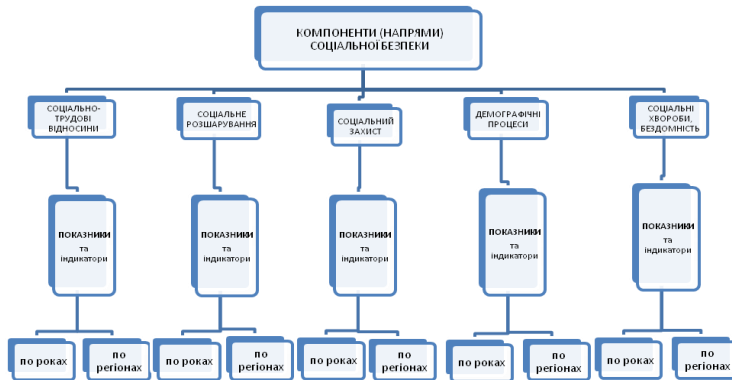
КОМПОНЕНТИ (НАПРЯМИ) СОЦІАЛЬНОЇ БЕЗПЕКИ

СОЦІАЛЬНО-ТРУДОВІ ВІДНОСИНИ

показники та індикатори

по роках

по регіонах

СОЦІАЛЬНЕ РОЗШАРУВАННЯ

показники та індикатори

по роках

по регіонах

СОЦІАЛЬНИЙ ЗАХИСТ

показники та індикатори

по роках

по регіонах

ДЕМОГРАФІЧНІ ПРОЦЕСИ

показники та індикатори

по роках

по регіонах

СОЦІАЛЬНІ ХВОРОБИ, БЕЗДОМНІСТЬ

показники та індикатори

по роках

по регіонах